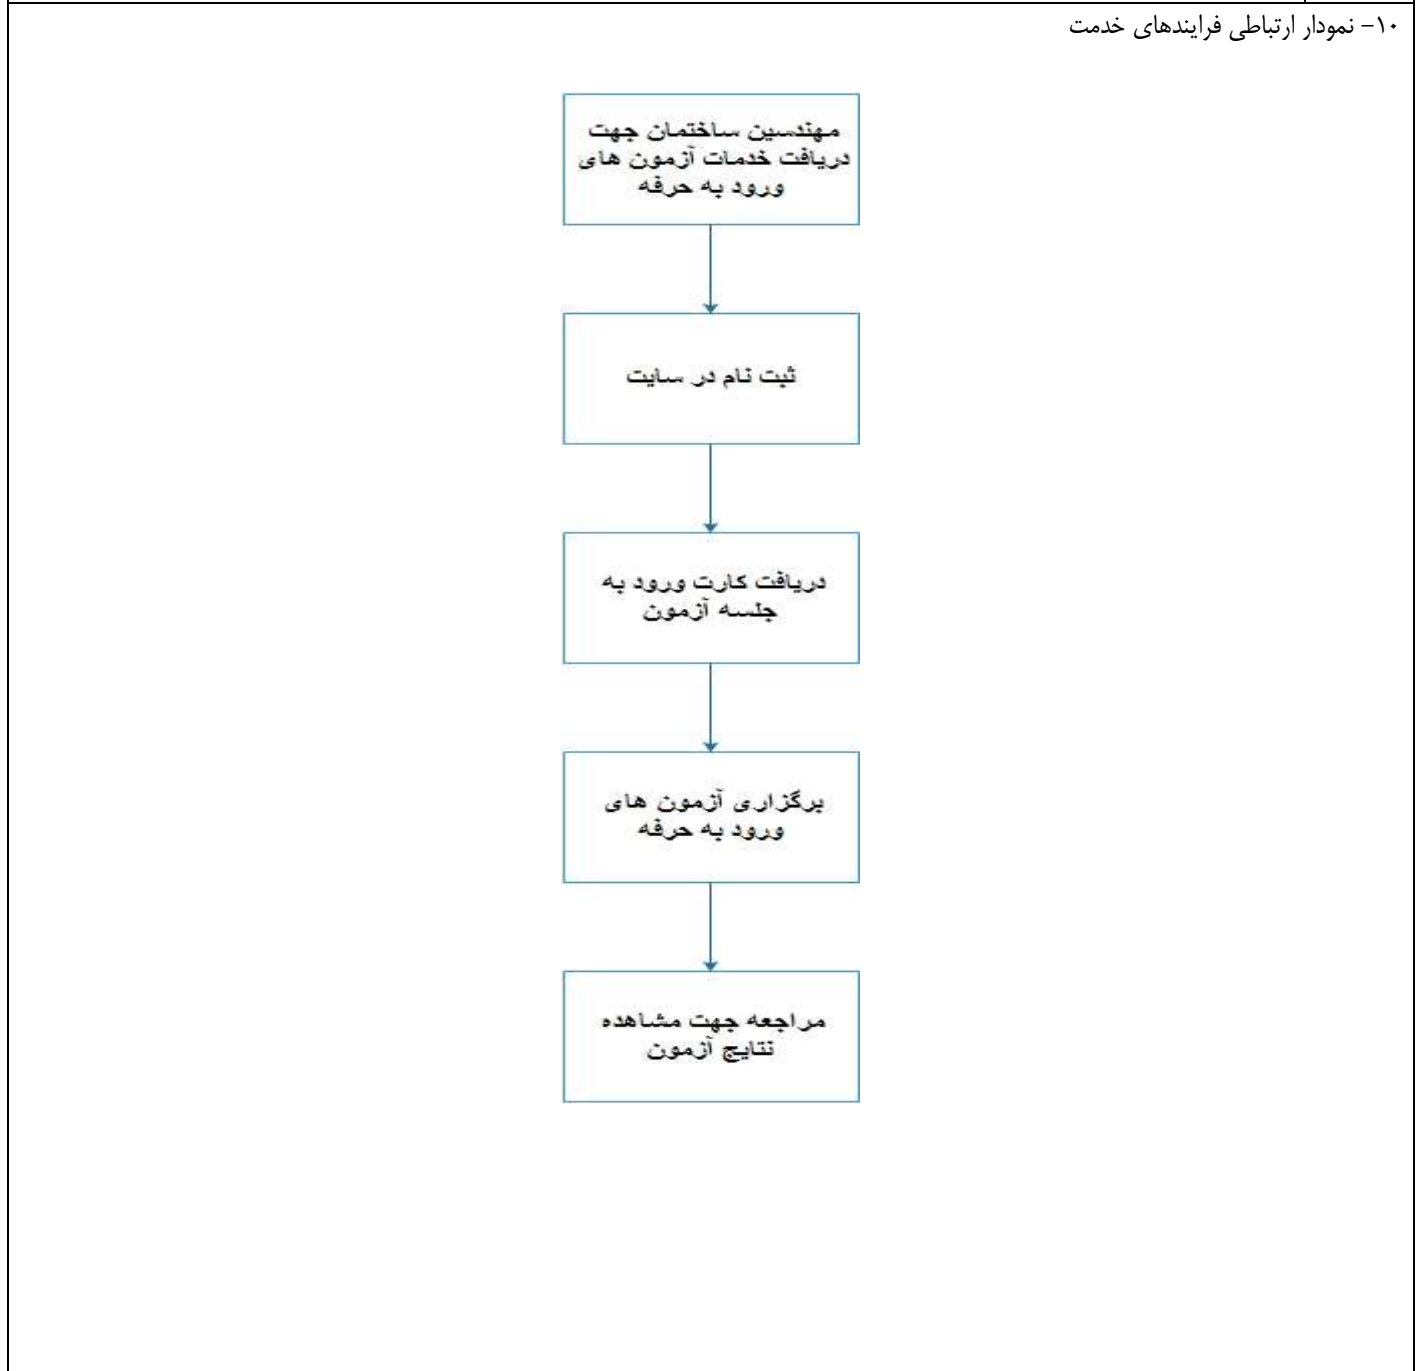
۱۰- نمودار ارتباطی فرایندهای خدمت

مهندسین ساختمان جهت دریافت خدمات آزمون های ورود به حرفه

ثبت نام در سایت

دریافت کارت ورود به جلسه آزمون

برگزاری آزمون های ورود به حرفه

مراجعه جهت مشاهده نتایج آزمون